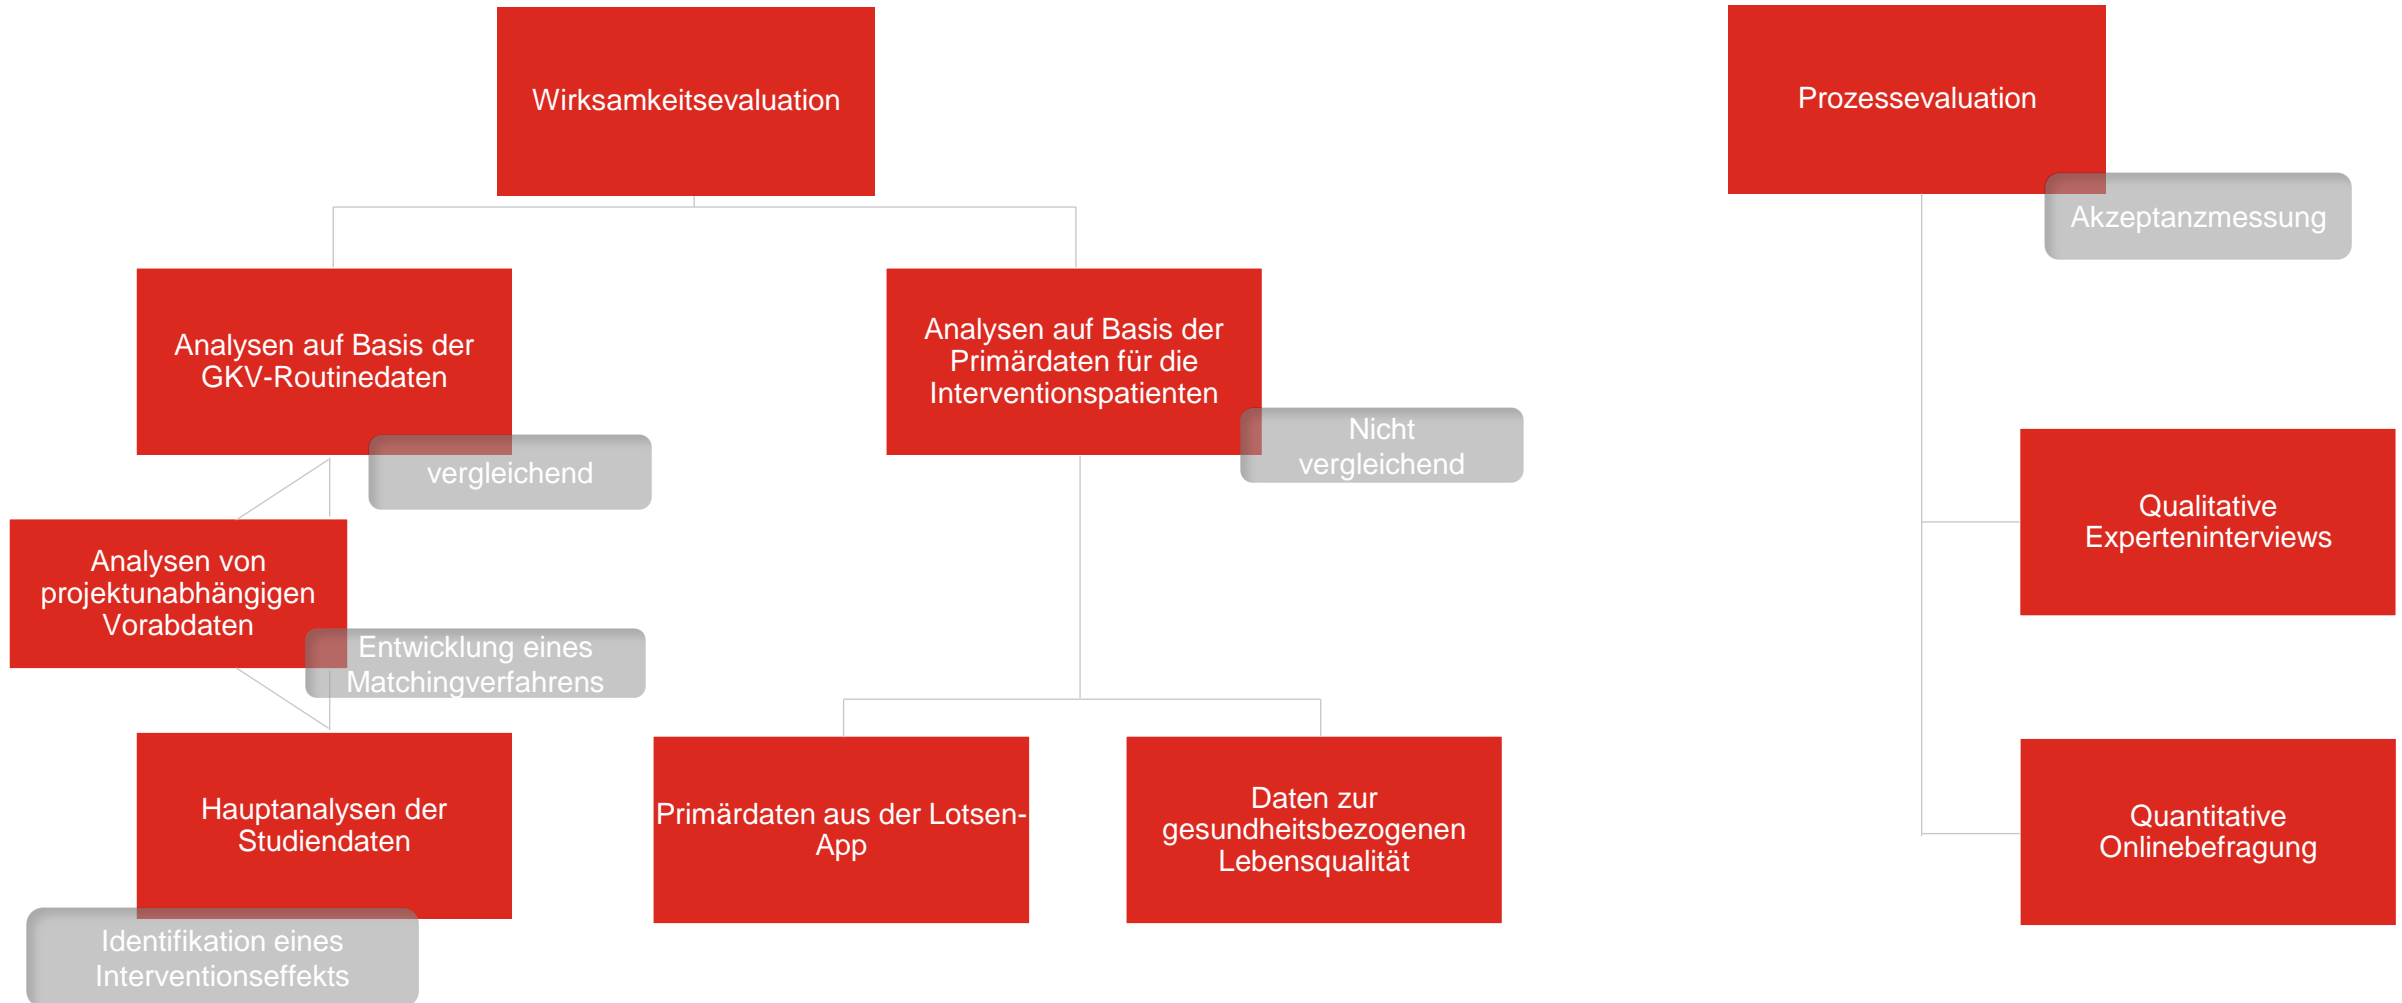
Wirksamkeitsevaluation

Analysen auf Basis der GKV-Routinedaten

vergleichend

Analysen von projektunabhängigen Vorabdaten

Entwicklung eines Matchingverfahrens

Hauptanalysen der Studiendaten

Identifikation eines Interventionseffekts

Analysen auf Basis der Primärdaten für die Interventionspatienten

Nicht vergleichend

Primärdaten aus der Lotsen-App

Daten zur gesundheitsbezogenen Lebensqualität

Prozessevaluation

Akzeptanzmessung

Qualitative Experteninterviews

Quantitative Onlinebefragung